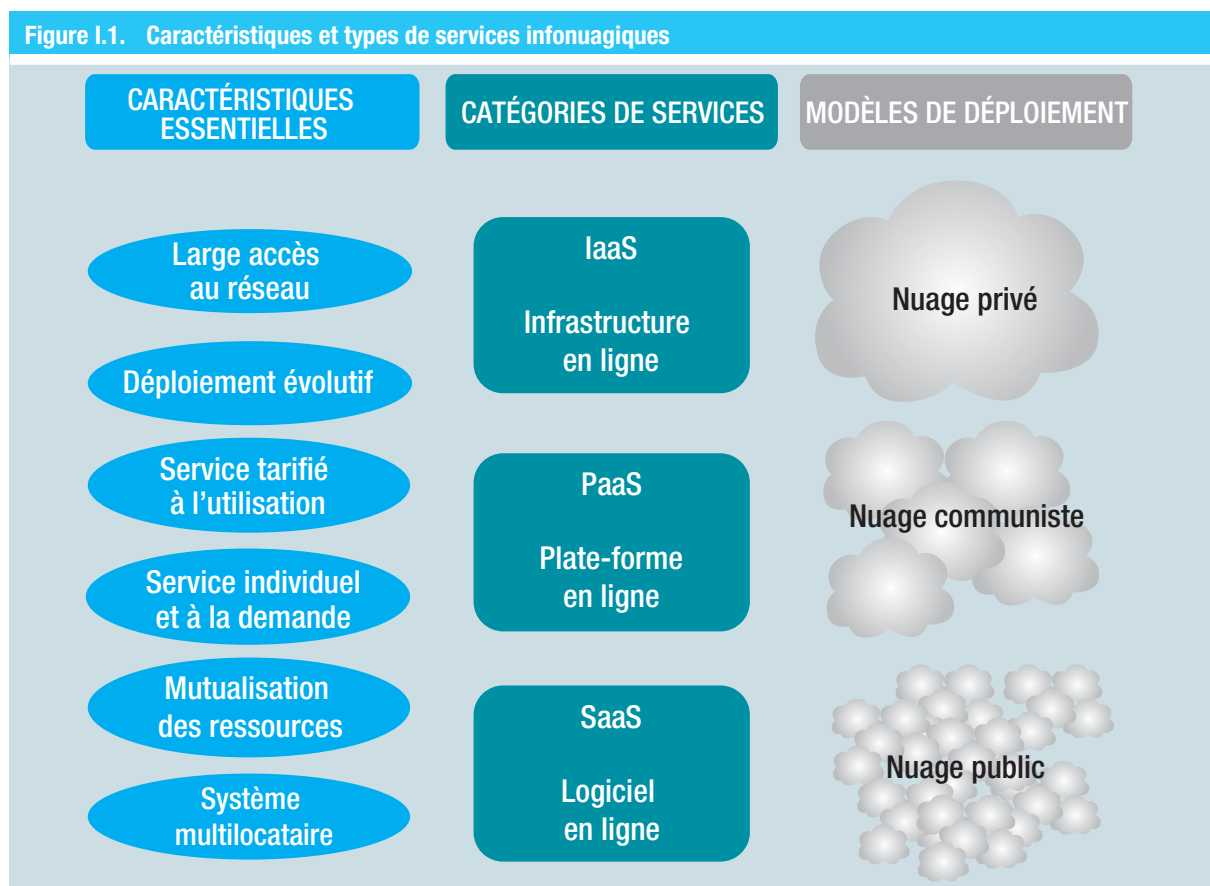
Figure I.1. Caractéristiques et types de services infonuagiques

CARACTÉRISTIQUES ESSENTIELLES

CATÉGORIES DE SERVICES

MODÈLES DE DÉPLOIEMENT

Large accès au réseau

Déploiement évolutif

Service tarifié à l'utilisation

Service individuel et à la demande

Mutualisation des ressources

Système multilocataire

IaaS

Infrastructure en ligne

PaaS

Plate-forme en ligne

SaaS

Logiciel en ligne

Nuage privé

Nuage communiste

Nuage public